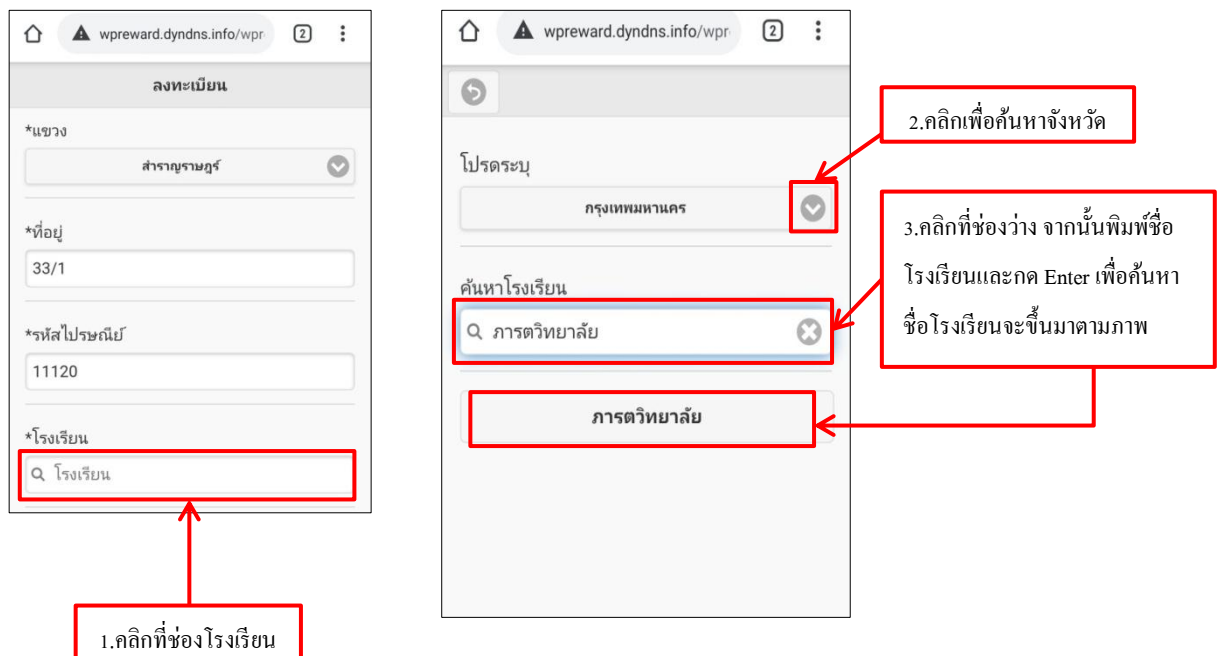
wpreward.dyndns.info/wpr

2

ลงทะเบียน

*แขวง

สำราญราษฎร์

*ที่อยู่

33/1

*รหัสไปรษณีย์

11120

*โรงเรียน

โรงเรียน

1.คลิกที่ช่องโรงเรียน

wpreward.dyndns.info/wpr

2

โปรดระบุ

กรุงเทพมหานคร

ค้นหาโรงเรียน

ภารตวิทยาลัย

ภารตวิทยาลัย

2.คลิกเพื่อค้นหาจังหวัด

3.คลิกที่ช่องว่าง จากนั้นพิมพ์ชื่อโรงเรียนและกด Enter เพื่อค้นหาชื่อโรงเรียนจะขึ้นมาตามภาพ